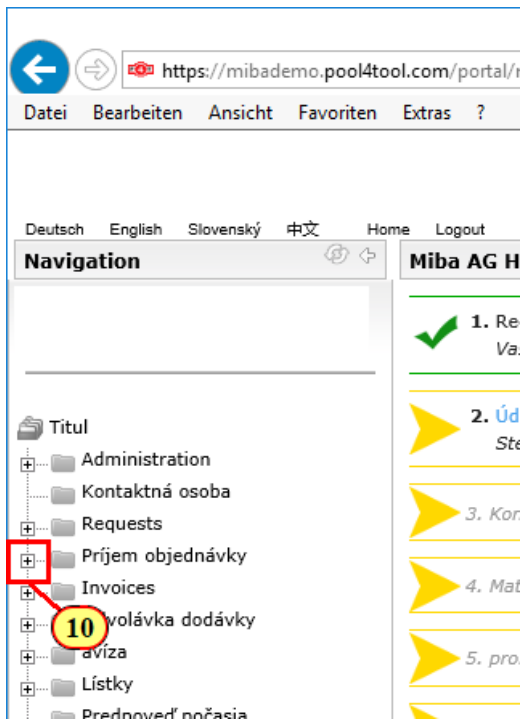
https://mibademo.pool4tool.com/portal/r

Datei Bearbeiten Ansicht Favoriten Extras ?

Deutsch English Slovenský 中文 Home Logout

Navigation

Miba AG H

1. Re
Vas

2. Úd
Ste

3. Kor

4. Mat

5. pro

Titul
Administration
Kontaktná osoba
Requests
Príjem objednávky
Invoices
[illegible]volávka dodávky
avíza
Lístky
Prednoveď počasia

10